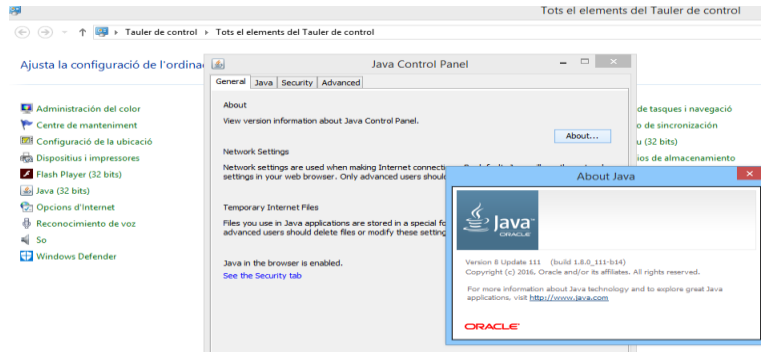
Tots els elements del Tauler de control

Tauler de control ▸ Tots els elements del Tauler de control

Ajusta la configuració de l'ordina

Administració del color
Centre de manteniment
Configuració de la ubicació
Dispositius i impressores
Flash Player (32 bits)
Java (32 bits)
Opcions d'Internet
Reconeixement de voz
So
Windows Defender

de tasques i navegació
o de sincronització
u (32 bits)
ios de almacenamiento

Java Control Panel

General | Java | Security | Advanced

About
View version information about Java Control Panel.
About...

Network Settings
Network settings are used when making Internet connecti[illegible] settings in your web browser. Only advanced users shoul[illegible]

Temporary Internet Files
Files you use in Java applications are stored in a special fo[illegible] advanced users should delete files or modify these setting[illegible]

Java in the browser is enabled.
See the Security tab

About Java

Java ORACLE

Version 8 Update 111 (build 1.8.0_111-b14)
Copyright (c) 2016, Oracle and/or its affiliates. All rights reserved.

For more information about Java technology and to explore great Java applications, visit http://www.java.com

ORACLE